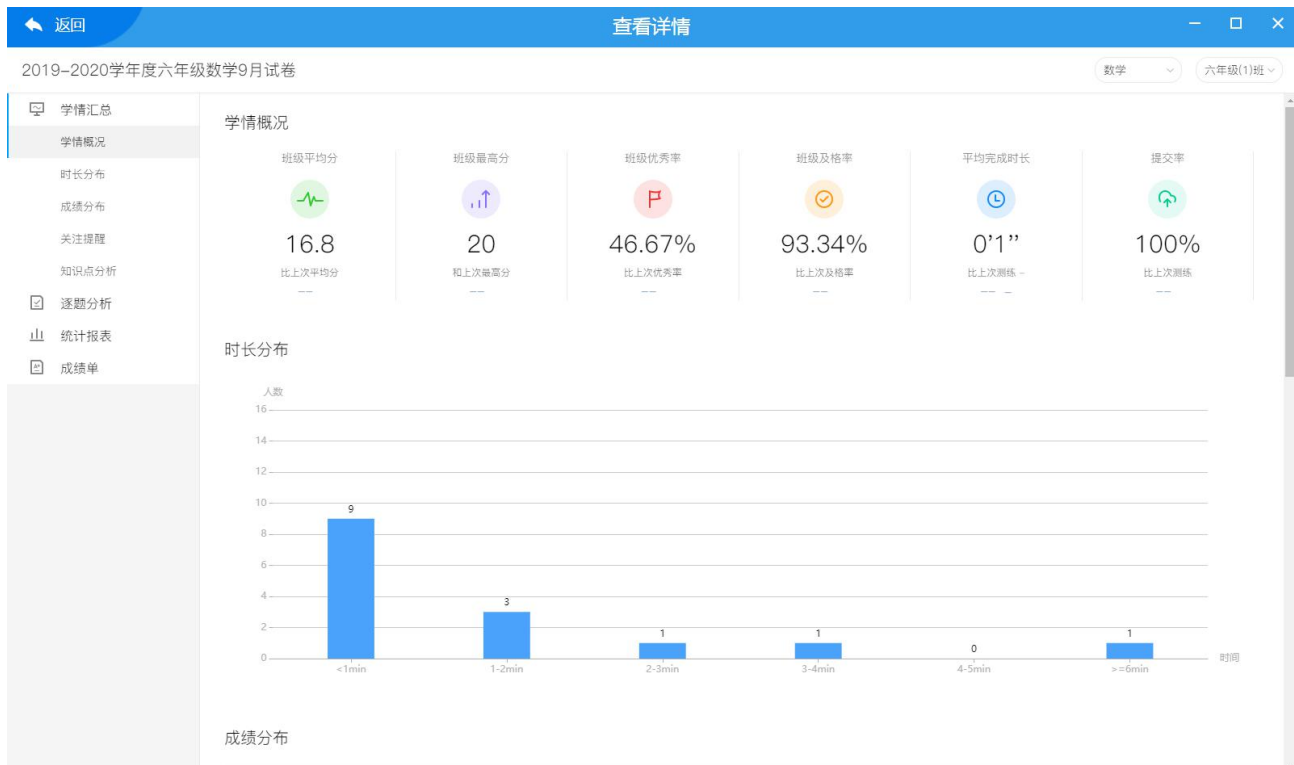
返回

查看详情

2019-2020学年度六年级数学9月试卷

数学

六年级(1)班

学情汇总

学情概况

时长分布

成绩分布

关注提醒

知识点分析

逐题分析

统计报表

成绩单

学情概况

| 班级平均分 | 班级最高分 | 班级优秀率 | 班级及格率 | 平均完成时长 | 提交率 |
|---|---|---|---|---|---|
| 16.8 | 20 | 46.67% | 93.34% | 0'1'' | 100% |
| 比上次平均分 | 和上次最高分 | 比上次优秀率 | 比上次及格率 | 比上次测练 – | 比上次测练 |
| -- | -- | -- | -- | -- – | -- |

时长分布

人数

16

14

12

10

8

6

4

2

0

9

3

1

1

0

1

<1min

1-2min

2-3min

3-4min

4-5min

>=6min

时间

成绩分布